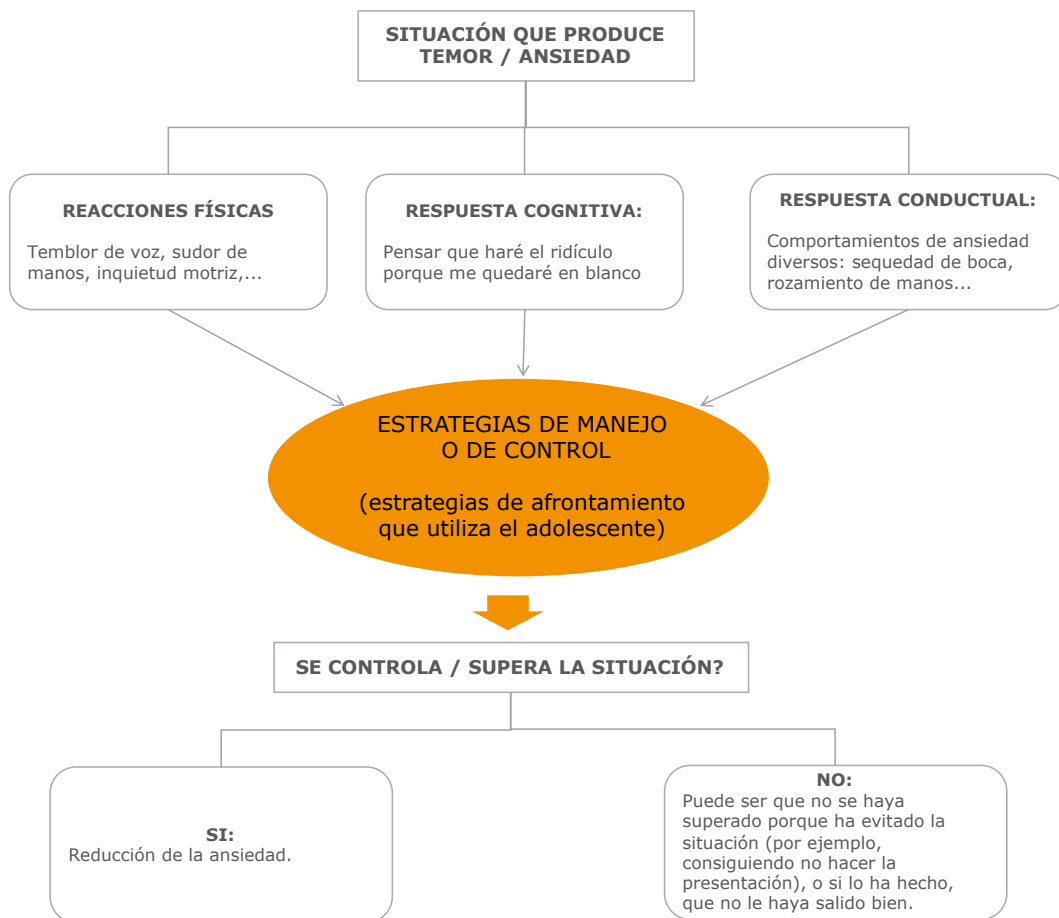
SITUACIÓN QUE PRODUCE TEMOR / ANSIEDAD

REACCIONES FÍSICAS

Temblor de voz, sudor de manos, inquietud motriz,...

RESPUESTA COGNITIVA:

Pensar que haré el ridículo porque me quedaré en blanco

RESPUESTA CONDUCTUAL:

Comportamientos de ansiedad diversos: sequedad de boca, rozamiento de manos...

ESTRATEGIAS DE MANEJO O DE CONTROL

(estrategias de afrontamiento que utiliza el adolescente)

SE CONTROLA / SUPERA LA SITUACIÓN?

SI:
Reducción de la ansiedad.

NO:
Puede ser que no se haya superado porque ha evitado la situación (por ejemplo, consiguiendo no hacer la presentación), o si lo ha hecho, que no le haya salido bien.